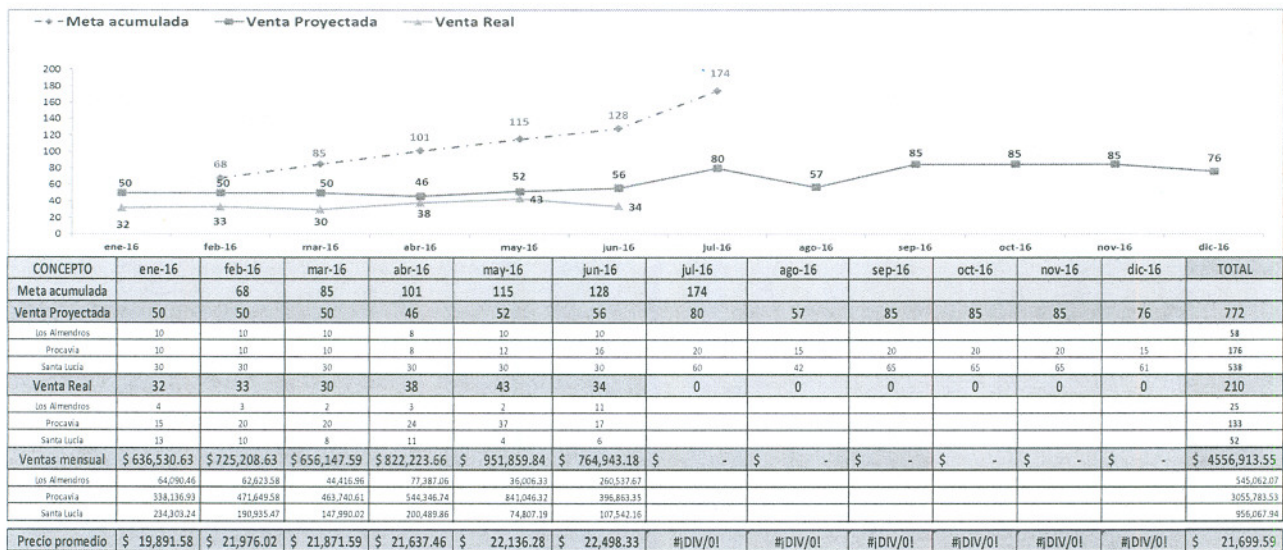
Meta acumulada   Venta Proyectada   Venta Real

200
180
160
140
120
100
80
60
40
20
0

174
128
115
101
85
68
50 50 50 46 52 56 80 57 85 85 85 76
32 33 30 38 43 34

ene-16 feb-16 mar-16 abr-16 may-16 jun-16 jul-16 ago-16 sep-16 oct-16 nov-16 dic-16

| CONCEPTO | ene-16 | feb-16 | mar-16 | abr-16 | may-16 | jun-16 | jul-16 | ago-16 | sep-16 | oct-16 | nov-16 | dic-16 | TOTAL |
|---|---|---|---|---|---|---|---|---|---|---|---|---|---|
| Meta acumulada | | 68 | 85 | 101 | 115 | 128 | 174 | | | | | | |
| Venta Proyectada | 50 | 50 | 50 | 46 | 52 | 56 | 80 | 57 | 85 | 85 | 85 | 76 | 772 |
| Los Almendros | 10 | 10 | 10 | 8 | 10 | 10 | | | | | | | 58 |
| Procavia | 10 | 10 | 10 | 8 | 12 | 16 | 20 | 15 | 20 | 20 | 20 | 15 | 176 |
| Santa Lucia | 30 | 30 | 30 | 30 | 30 | 30 | 60 | 42 | 65 | 65 | 65 | 61 | 538 |
| Venta Real | 32 | 33 | 30 | 38 | 43 | 34 | 0 | 0 | 0 | 0 | 0 | 0 | 210 |
| Los Almendros | 4 | 3 | 2 | 3 | 2 | 11 | | | | | | | 25 |
| Procavia | 15 | 20 | 20 | 24 | 37 | 17 | | | | | | | 133 |
| Santa Lucia | 13 | 10 | 8 | 11 | 4 | 6 | | | | | | | 52 |
| Ventas mensual | $ 636,530.63 | $ 725,208.63 | $ 656,147.59 | $ 822,223.66 | $ 951,859.84 | $ 764,943.18 | $ - | $ - | $ - | $ - | $ - | $ - | $ 4556,913.55 |
| Los Almendros | 64,090.46 | 62,623.58 | 44,416.96 | 77,387.06 | 36,006.33 | 260,537.67 | | | | | | | 545,062.07 |
| Procavia | 338,136.93 | 471,649.58 | 463,740.61 | 544,346.74 | 841,046.32 | 396,863.35 | | | | | | | 3055,783.53 |
| Santa Lucia | 234,303.24 | 190,935.47 | 147,990.02 | 200,489.86 | 74,807.19 | 107,542.16 | | | | | | | 956,067.94 |

| Precio promedio | $ 19,891.58 | $ 21,976.02 | $ 21,871.59 | $ 21,637.46 | $ 22,136.28 | $ 22,498.33 | #¡DIV/0! | #¡DIV/0! | #¡DIV/0! | #¡DIV/0! | #¡DIV/0! | #¡DIV/0! | $ 21,699.59 |